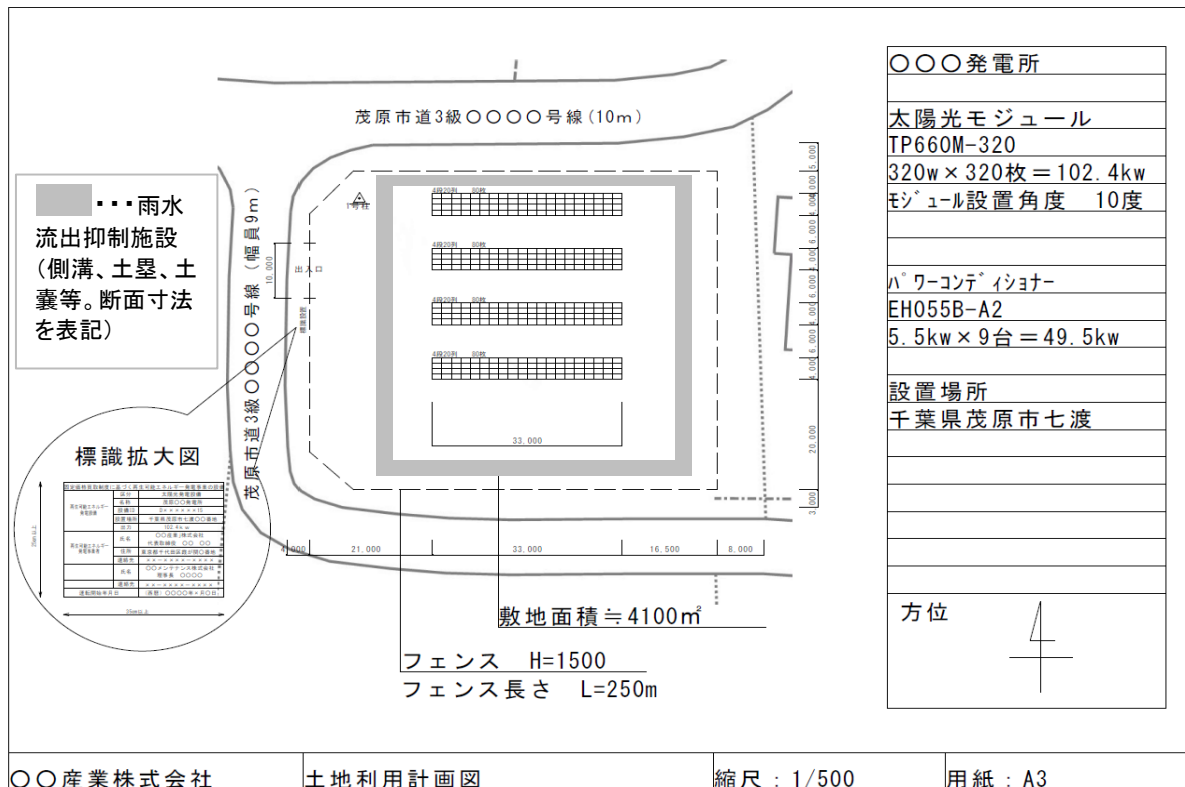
茂原市道3級〇〇〇〇号線（10m）

・・・雨水流出抑制施設（側溝、土塁、土嚢等。断面寸法を表記）

茂原市道3級〇〇〇〇号線（幅員9m）

出入口

10.000

標識設置

1号柱

4段20列　80枚

4段20列　80枚

4段20列　80枚

4段20列　80枚

33.000

標識拡大図

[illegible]

4.000　21.000　33.000　16.500　8.000

5.000
6.000
6.000
6.000
6.000
6.000
20.000
3.000

敷地面積≒4100㎡

フェンス　H=1500

フェンス長さ　L=250m

| 〇〇〇発電所 |
|---|
| |
| 太陽光モジュール |
| TP660M-320 |
| 320w×320枚＝102.4kw |
| ﾓｼﾞｭｰﾙ設置角度　10度 |
| |
| |
| ﾊﾟﾜｰｺﾝﾃﾞｨｼｮﾅｰ |
| EH055B-A2 |
| 5.5kw×9台＝49.5kw |
| |
| 設置場所 |
| 千葉県茂原市七渡 |
| |
| 方位 |

| 〇〇産業株式会社 | 土地利用計画図 | 縮尺：1/500 | 用紙：A3 |
|---|---|---|---|